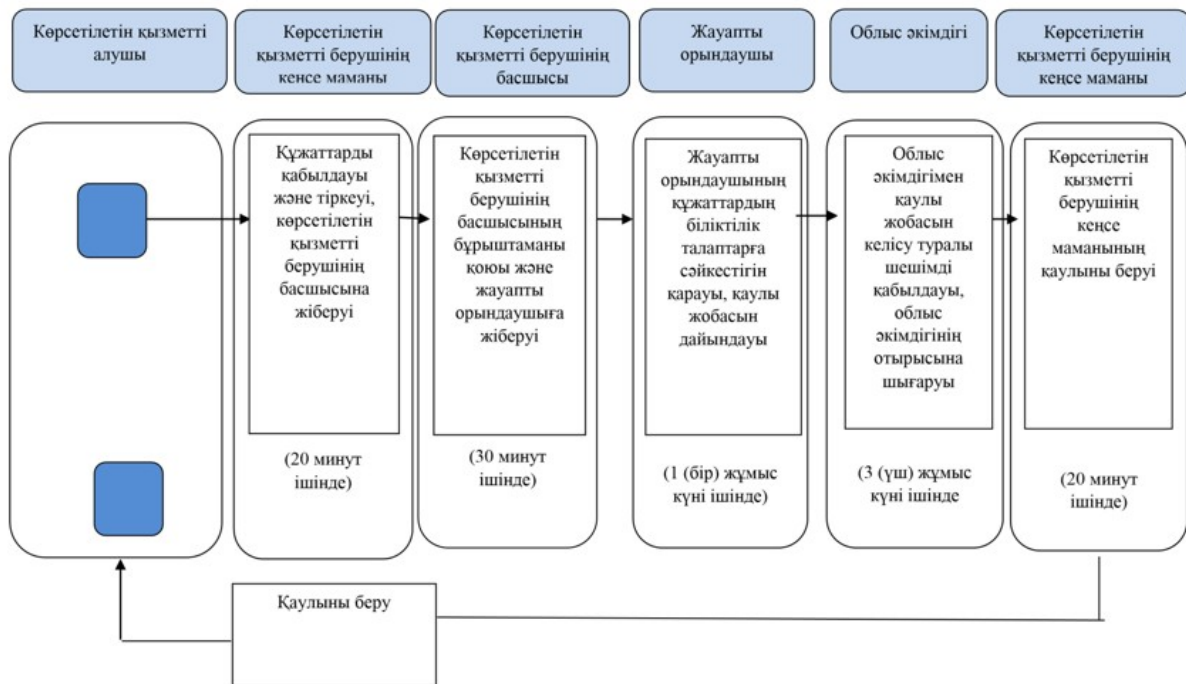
Көрсетілетін қызметті алушы

Көрсетілетін қызметті берушінің кенсе маманы

Көрсетілетін қызметті берушінің басшысы

Жауапты орындаушы

Облыс әкімдігі

Көрсетілетін қызметті берушінің кеңсе маманы

Құжаттарды қабылдауы және тіркеуі, көрсетілетін қызметті берушінің басшысына жіберуі

(20 минут ішінде)

Көрсетілетін қызметті берушінің басшысының бұрыштаманы қоюы және жауапты орындаушыға жіберуі

(30 минут ішінде)

Жауапты орындаушының құжаттардың біліктілік талаптарға сәйкестігін қарауы, қаулы жобасын дайындауы

(1 (бір) жұмыс күні ішінде)

Облыс әкімдігімен қаулы жобасын келісу туралы шешімді қабылдауы, облыс әкімдігінің отырысына шығаруы

(3 (үш) жұмыс күні ішінде

Көрсетілетін қызметті берушінің кеңсе маманының қаулыны беруі

(20 минут ішінде)

Қаулыны беру